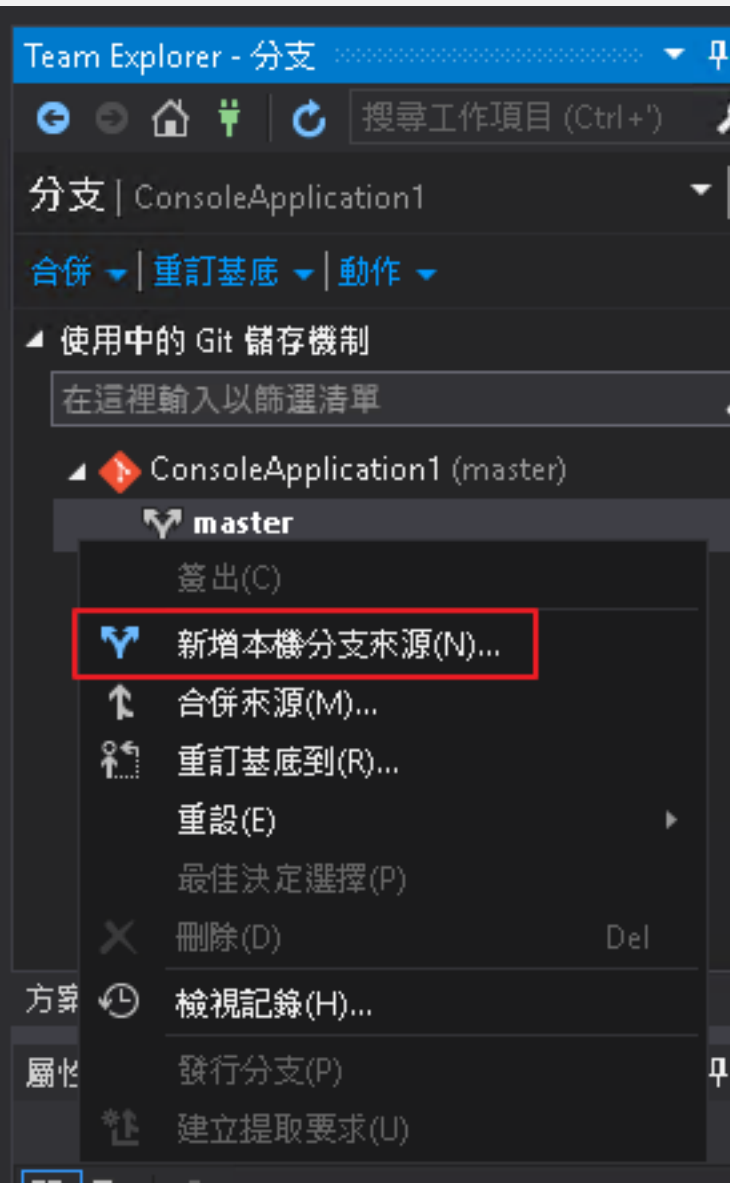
Team Explorer - 分支

搜尋工作項目 (Ctrl+')

分支 | ConsoleApplication1

合併 | 重訂基底 | 動作

使用中的 Git 儲存機制

在這裡輸入以篩選清單

ConsoleApplication1 (master)

master

簽出(C)

新增本機分支來源(N)...

合併來源(M)...

重訂基底到(R)...

重設(E)

最佳決定選擇(P)

刪除(D) Del

檢視記錄(H)...

發行分支(P)

建立提取要求(U)

方案

屬性